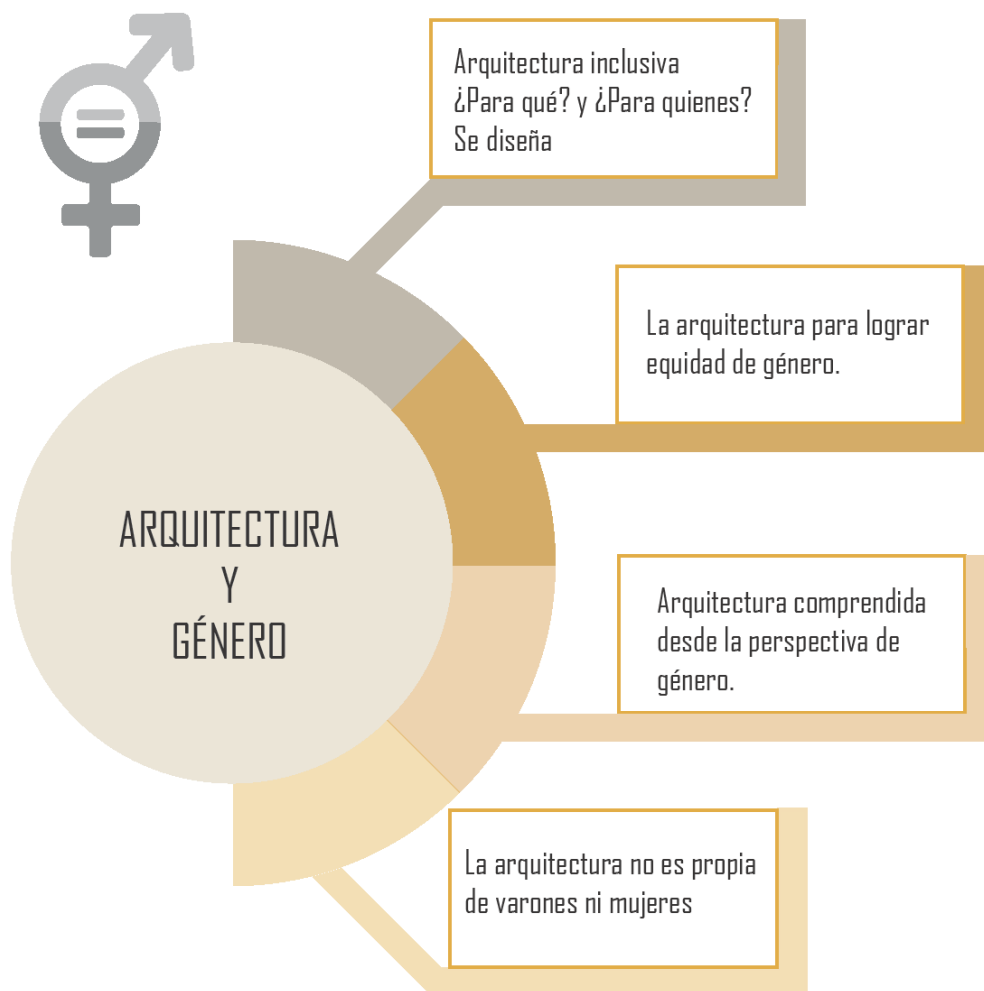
ARQUITECTURA
Y
GÉNERO

Arquitectura inclusiva ¿Para qué? y ¿Para quienes? Se diseña

La arquitectura para lograr equidad de género.

Arquitectura comprendida desde la perspectiva de género.

La arquitectura no es propia de varones ni mujeres